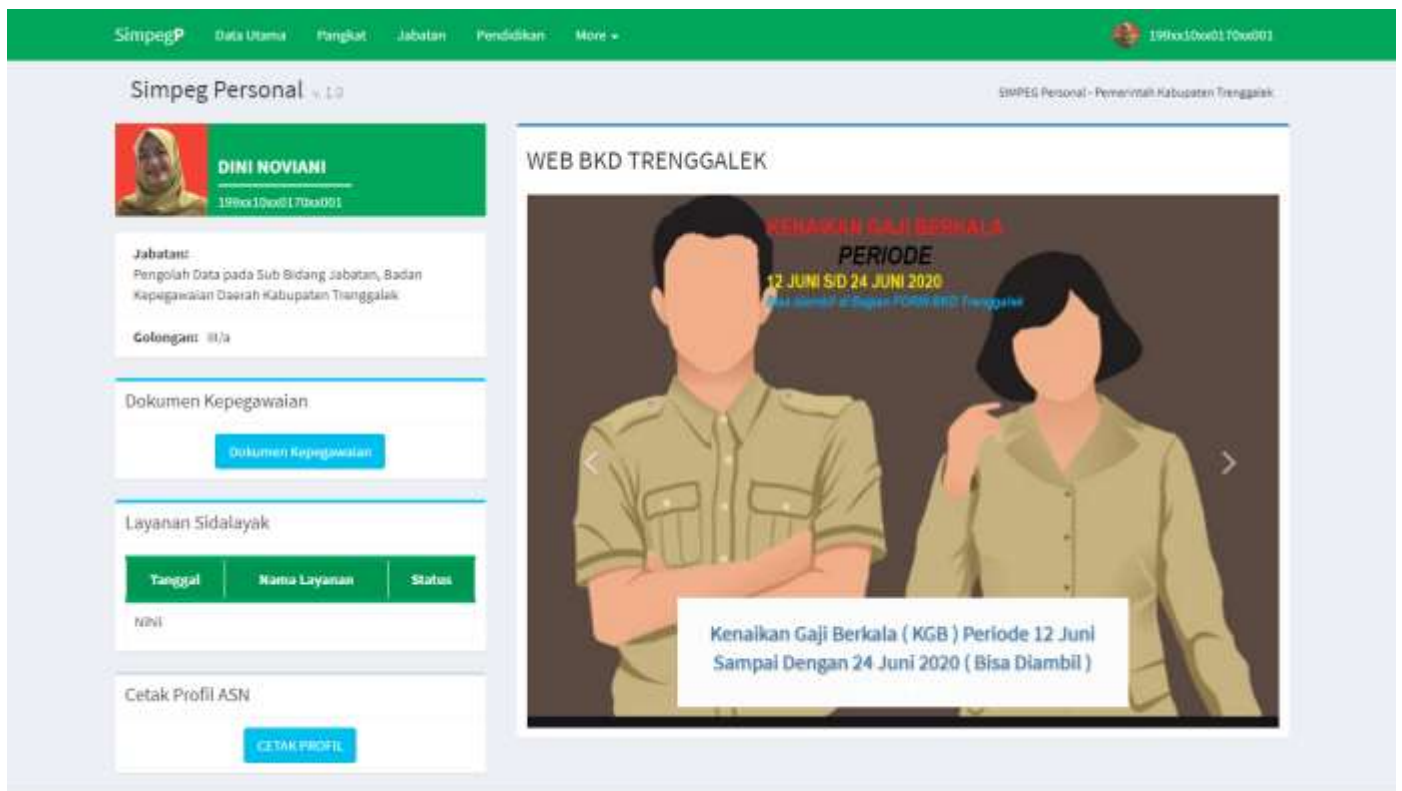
SimpegP Data Utama Pangkat Jabatan Pendidikan More ▾ 199xx10xx0170xx001

Simpeg Personal v.1.0

SIMPEG Personal - Pemerintah Kabupaten Trenggalek

DINI NOVIANI

199xx10xx0170xx001

Jabatan:
Pengolah Data pada Sub Bidang Jabatan, Badan Kepegawaian Daerah Kabupaten Trenggalek

Golongan: III/a

Dokumen Kepegawaian

Dokumen Kepegawaian

Layanan Sidalayak

| Tanggal | Nama Layanan | Status |
|---|---|---|
| NIHIL | | |

Cetak Profil ASN

CETAK PROFIL

WEB BKD TRENGGALEK

KENAIKAN GAJI BERKALA

PERIODE

12 JUNI S/D 24 JUNI 2020

Bisa diambil di Bagian FORM BKD Trenggalek

Kenaikan Gaji Berkala ( KGB ) Periode 12 Juni Sampai Dengan 24 Juni 2020 ( Bisa Diambil )